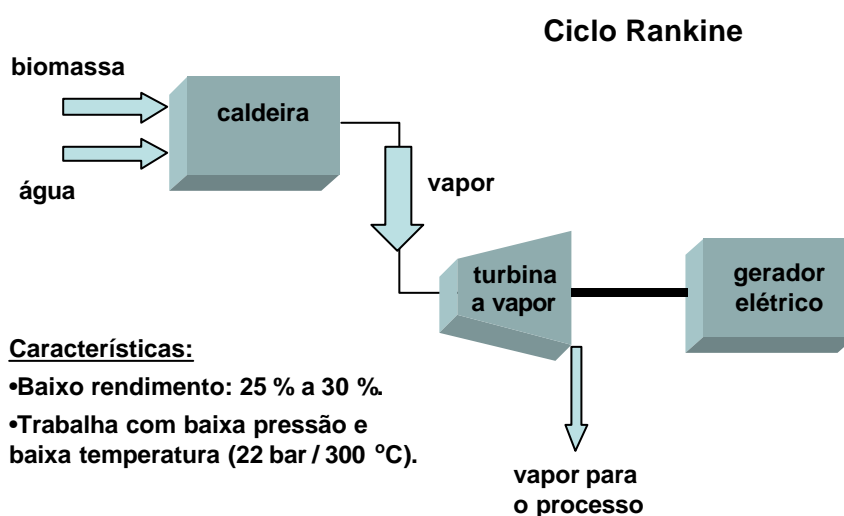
Ciclo Rankine

biomassa

água

caldeira

vapor

turbina a vapor

gerador elétrico

vapor para o processo

Características:

•Baixo rendimento: 25 % a 30 %.

•Trabalha com baixa pressão e baixa temperatura (22 bar / 300 °C).